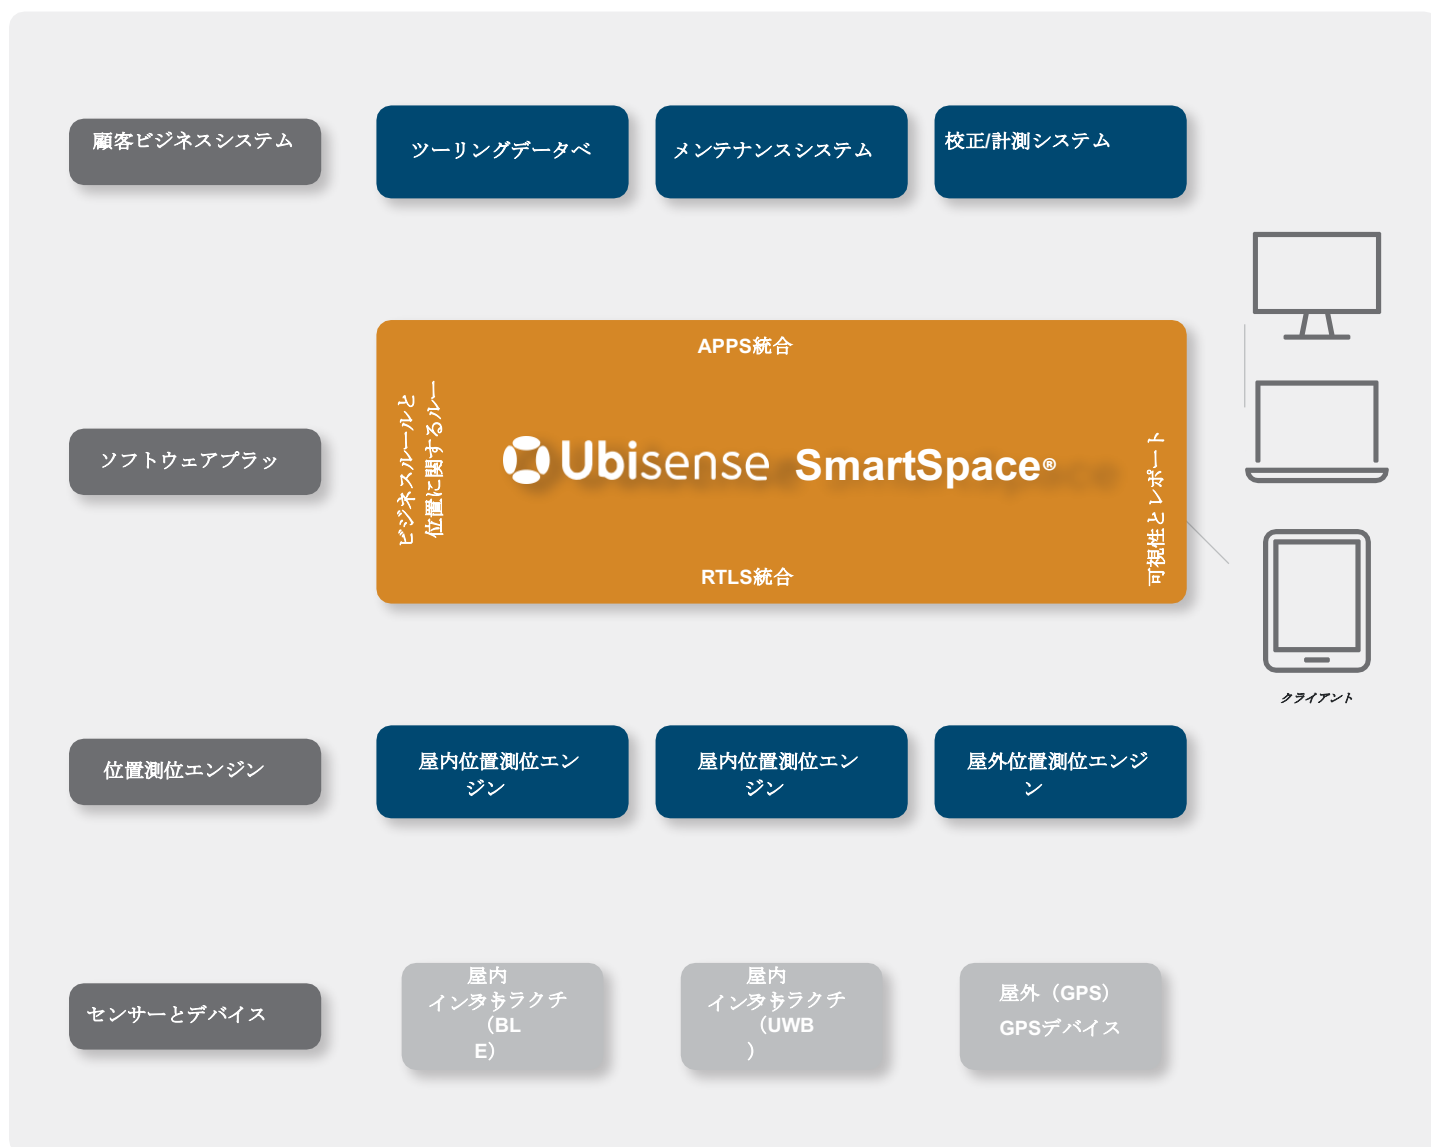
顧客ビジネスシステム

ツーリングデータベ

メンテナンスシステム

校正/計測システム

ソフトウェアプラッ

APPS統合

ビジネスルールと位置に関するルー

Ubisense SmartSpace®

可視性とレポート

RTLS統合

クライアント

位置測位エンジン

屋内位置測位エンジン

屋内位置測位エンジン

屋外位置測位エンジン

センサーとデバイス

屋内インフラストラクチャ（BLE）

屋内インフラストラクチャ（UWB）

屋外（GPS）
GPSデバイス